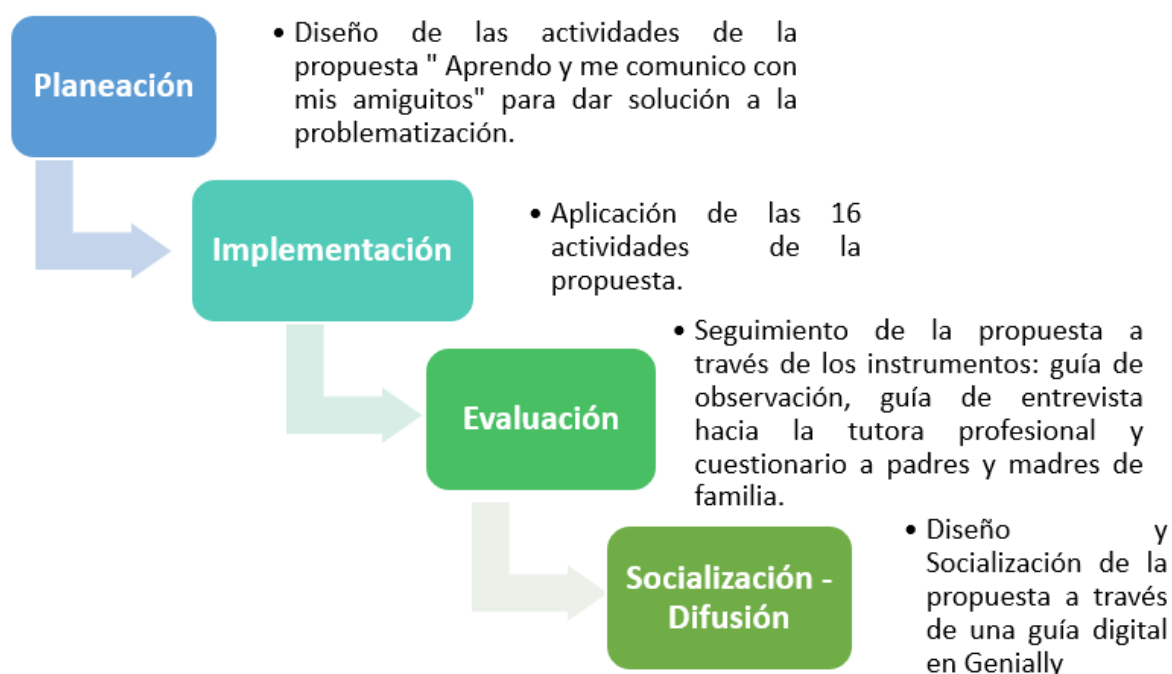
Planeación

• Diseño de las actividades de la propuesta " Aprendo y me comunico con mis amiguitos" para dar solución a la problematización.

Implementación

• Aplicación de las 16 actividades de la propuesta.

Evaluación

• Seguimiento de la propuesta a través de los instrumentos: guía de observación, guía de entrevista hacia la tutora profesional y cuestionario a padres y madres de familia.

Socialización - Difusión

• Diseño y Socialización de la propuesta a través de una guía digital en Genially